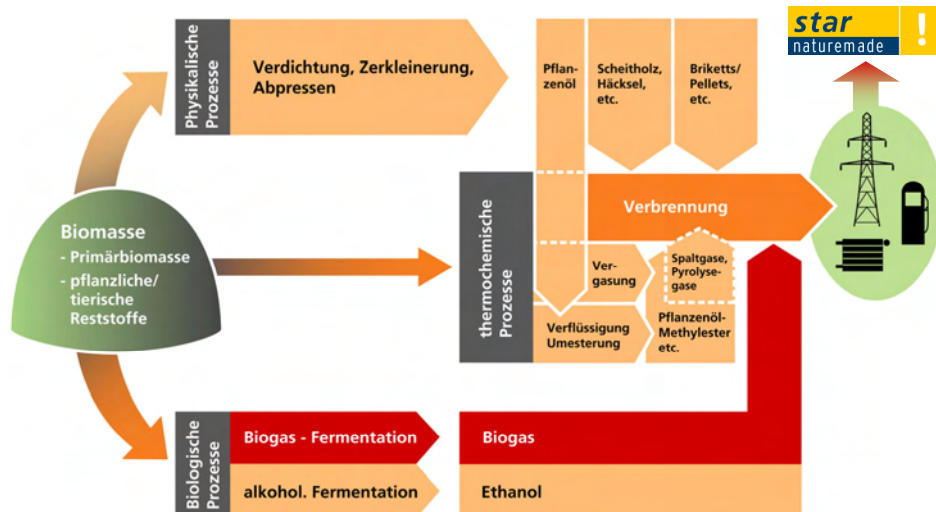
star
naturemade
!

Physikalische Prozesse

Verdichtung, Zerkleinerung, Abpressen

Pflanzenöl

Scheitholz, Häcksel, etc.

Briketts/ Pellets, etc.

Biomasse
- Primärbiomasse
- pflanzliche/ tierische Reststoffe

thermochemische Prozesse

Verbrennung

Vergasung

Spaltgase, Pyrolysegase

Verflüssigung Umesterung

Pflanzenöl-Methylester etc.

Biologische Prozesse

Biogas - Fermentation

Biogas

alkohol. Fermentation

Ethanol